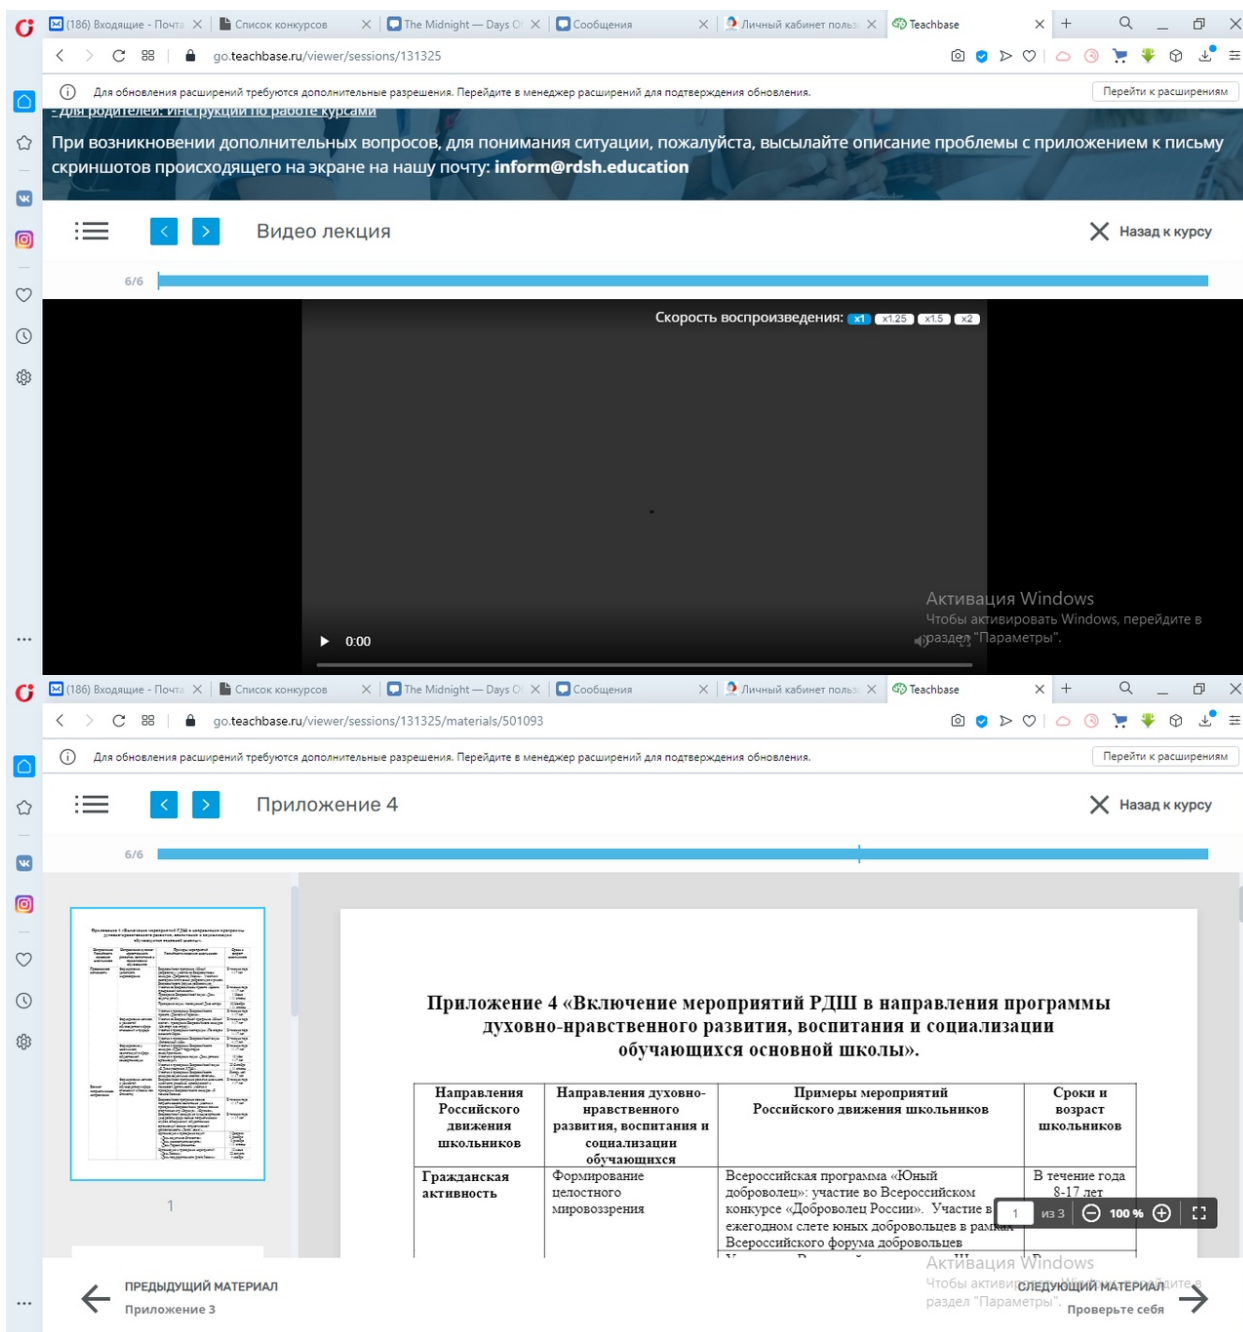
(186) Входящие - Почта | Список конкурсов | The Midnight — Days O | Сообщения | Личный кабинет польз | Teachbase

go.teachbase.ru/viewer/sessions/131325

Для обновления расширений требуются дополнительные разрешения. Перейдите в менеджер расширений для подтверждения обновления. Перейти к расширениям

- Для родителей: инструкции по работе курсами

При возникновении дополнительных вопросов, для понимания ситуации, пожалуйста, высылайте описание проблемы с приложением к письму скриншотов происходящего на экране на нашу почту: inform@rdsh.education

Видео лекция

Назад к курсу

6/6

Скорость воспроизведения: x1 x1.25 x1.5 x2

0:00

Активация Windows
Чтобы активировать Windows, перейдите в раздел "Параметры".

(186) Входящие - Почта | Список конкурсов | The Midnight — Days O | Сообщения | Личный кабинет польз | Teachbase

go.teachbase.ru/viewer/sessions/131325/materials/501093

Для обновления расширений требуются дополнительные разрешения. Перейдите в менеджер расширений для подтверждения обновления. Перейти к расширениям

Приложение 4

Назад к курсу

6/6

1

Приложение 4 «Включение мероприятий РДШ в направления программы духовно-нравственного развития, воспитания и социализации обучающихся основной школы».

| Направления Российского движения школьников | Направления духовно-нравственного развития, воспитания и социализации обучающихся | Примеры мероприятий Российского движения школьников | Сроки и возраст школьников |
|---|---|---|---|
| Гражданская активность | Формирование целостного мировоззрения | Всероссийская программа «Юный доброволец»: участие во Всероссийском конкурсе «Доброволец России». Участие в ежегодном слете юных добровольцев в рамках Всероссийского форума добровольцев | В течение года 8-17 лет |

1 из 3 100 %

ПРЕДЫДУЩИЙ МАТЕРИАЛ
Приложение 3

Активация Windows
Чтобы активировать Windows, перейдите в раздел "Параметры".

СЛЕДУЮЩИЙ МАТЕРИАЛ
Проверьте себя